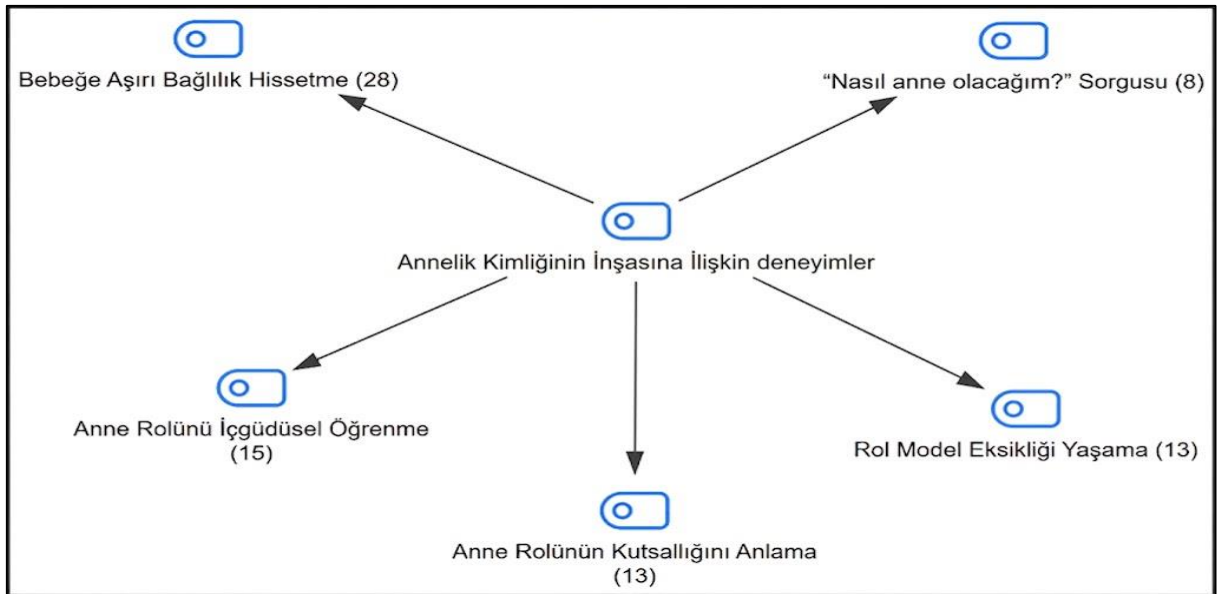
Bebeğe Aşırı Bağlılık Hissetme (28)

"Nasıl anne olacağım?" Sorgusu (8)

Annelik Kimliğinin İnşasına İlişkin deneyimler

Anne Rolünü İçgüdüsel Öğrenme (15)

Rol Model Eksikliği Yaşama (13)

Anne Rolünün Kutsallığını Anlama (13)